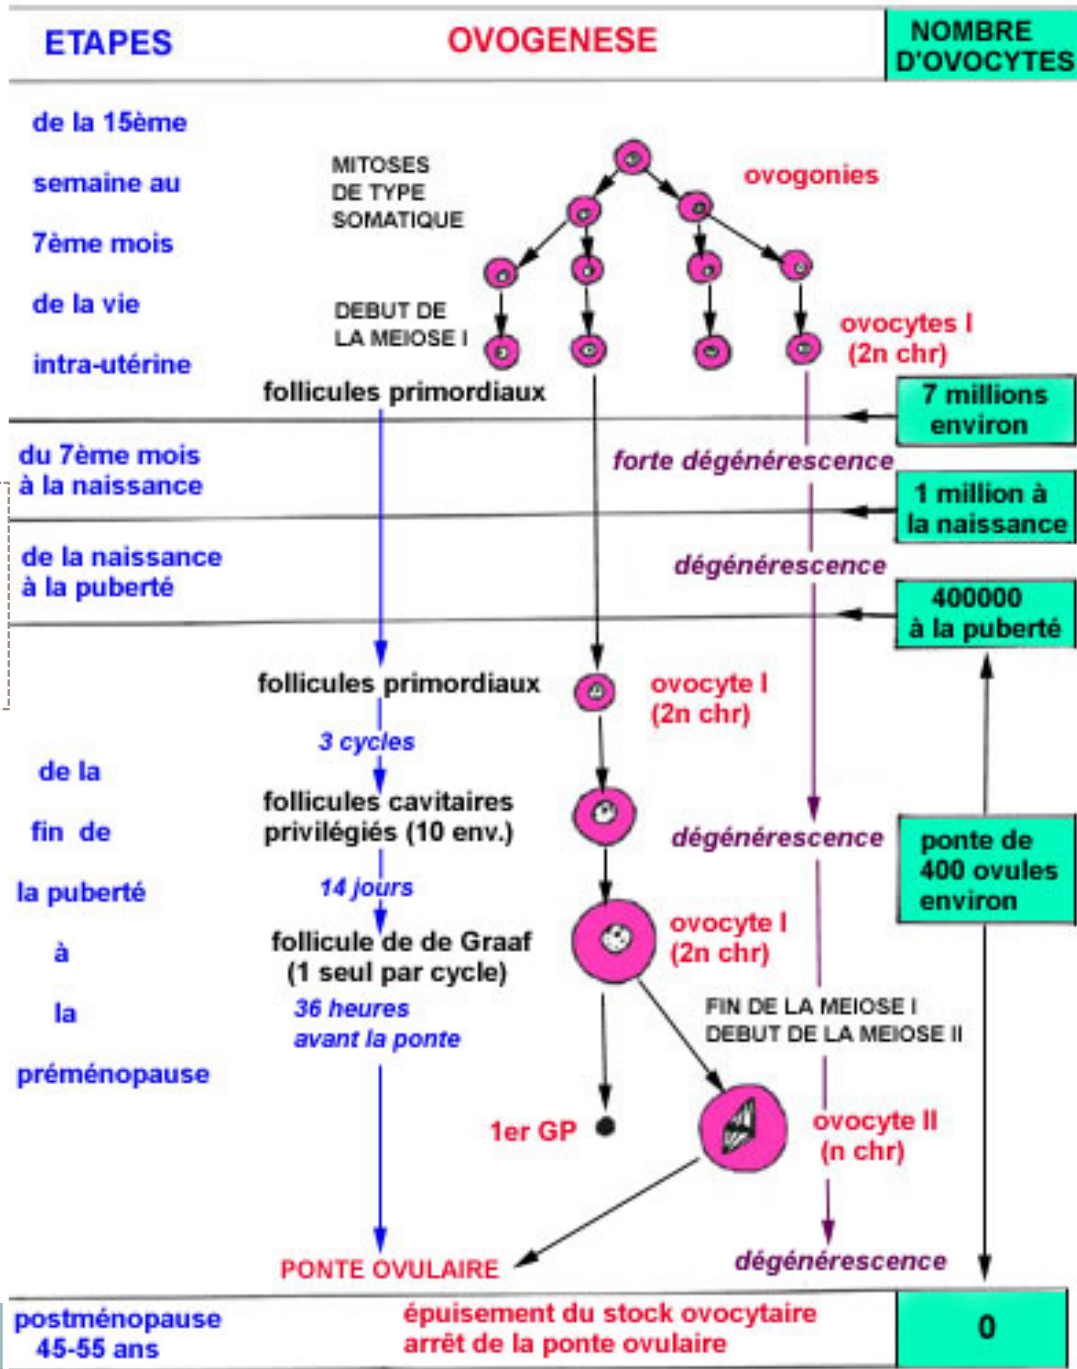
ETAPES

OVOGENESE

NOMBRE D'OVOCYTES

de la 15ème semaine au 7ème mois de la vie intra-utérine

MITOSES DE TYPE SOMATIQUE

ovogonies

DEBUT DE LA MEIOSE I

ovocytes I (2n chr)

follicules primordiaux

7 millions environ

du 7ème mois à la naissance

forte dégénérescence

1 million à la naissance

de la naissance à la puberté

dégénérescence

400000 à la puberté

follicules primordiaux

ovocyte I (2n chr)

3 cycles

de la fin de la puberté à la préménopause

follicules cavitaires privilégiés (10 env.)

dégénérescence

ponte de 400 ovules environ

14 jours

follicule de de Graaf (1 seul par cycle)

ovocyte I (2n chr)

36 heures avant la ponte

FIN DE LA MEIOSE I DEBUT DE LA MEIOSE II

1er GP

ovocyte II (n chr)

PONTE OVULAIRE

dégénérescence

postménopause 45-55 ans

épuisement du stock ovocytaire arrêt de la ponte ovulaire

0